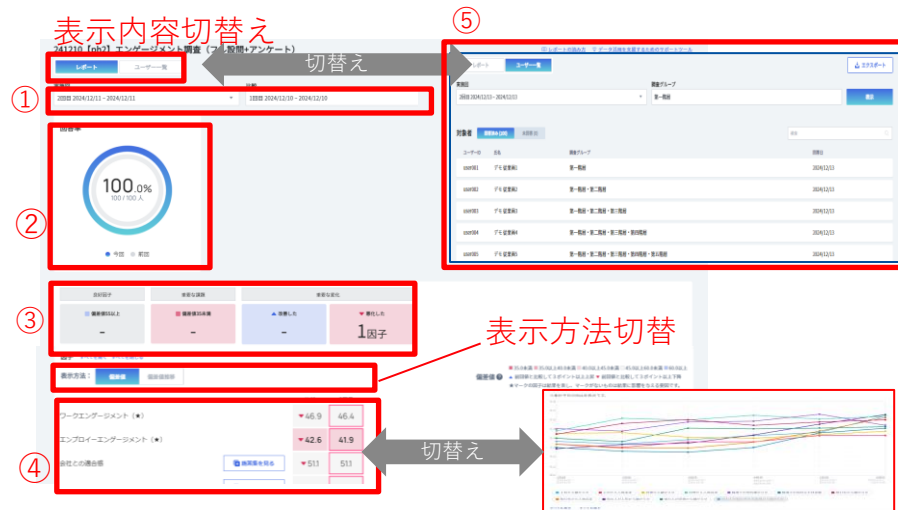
表示内容切替え

241210【pb2】エンゲージメント調査（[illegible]）

レポート　ユーザー一覧

切替え

⑤

①

2回目 2024/12/12 ~ 2024/12/11

1回目 2024/12/10 ~ 2024/12/10

回答率

100.0%
100 / 100 人

②

● 今回　● 前回

③

良好因子　要改善課題　要着な変化

偏差値55以上　偏差値45未満　改善した　悪化した

-　-　-　1因子

表示方法切替

表示方法：　偏差値　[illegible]

偏差値

④

ワークエンゲージメント（●）　46.9　46.4

エンプロイーエンゲージメント（●）　42.6　41.9

会社との適合感　51.1　51.1

切替え

レポート　ユーザー一覧　エクスポート

実施回　所属グループ

2回目 2024/12/13 ~ 2024/12/13　第一階層

表示

対象者

ユーザーID　氏名　所属グループ　回答日

user001　デモ従業員1　第一階層　2024/12/13

user002　デモ従業員2　第一階層・第二階層　2024/12/13

user003　デモ従業員3　第一階層・第二階層・第三階層　2024/12/13

user004　デモ従業員4　第一階層・第二階層・第三階層・第四階層　2024/12/13

user005　デモ従業員5　第一階層・第二階層・第三階層・第四階層・第五階層　2024/12/13